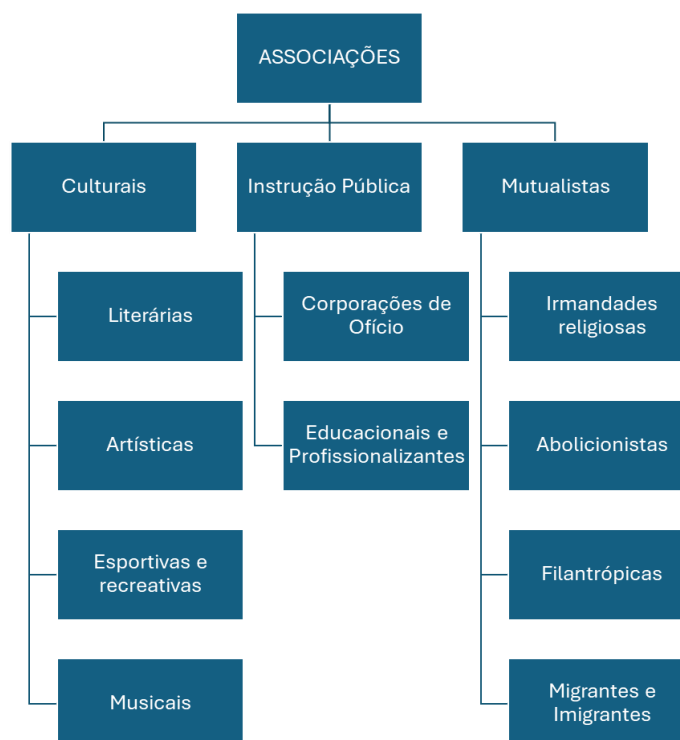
ASSOCIAÇÕES

Culturais

Literárias

Artísticas

Esportivas e recreativas

Musicais

Instrução Pública

Corporações de Ofício

Educacionais e Profissionalizantes

Mutualistas

Irmandades religiosas

Abolicionistas

Filantrópicas

Migrantes e Imigrantes